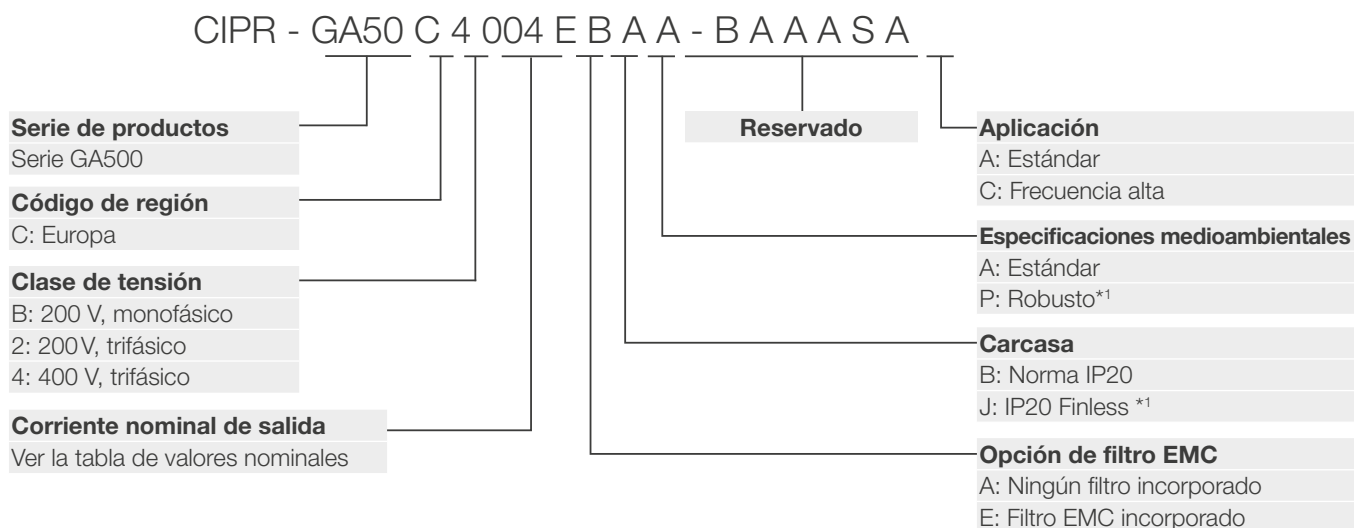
CIPR - GA50 C 4 004 E B A A - B A A A S A

Reservado

Serie de productos
Serie GA500

Código de región
C: Europa

Clase de tensión
B: 200 V, monofásico
2: 200 V, trifásico
4: 400 V, trifásico

Corriente nominal de salida
Ver la tabla de valores nominales

Aplicación
A: Estándar
C: Frecuencia alta

Especificaciones medioambientales
A: Estándar
P: Robusto*1

Carcasa
B: Norma IP20
J: IP20 Finless *1

Opción de filtro EMC
A: Ningún filtro incorporado
E: Filtro EMC incorporado